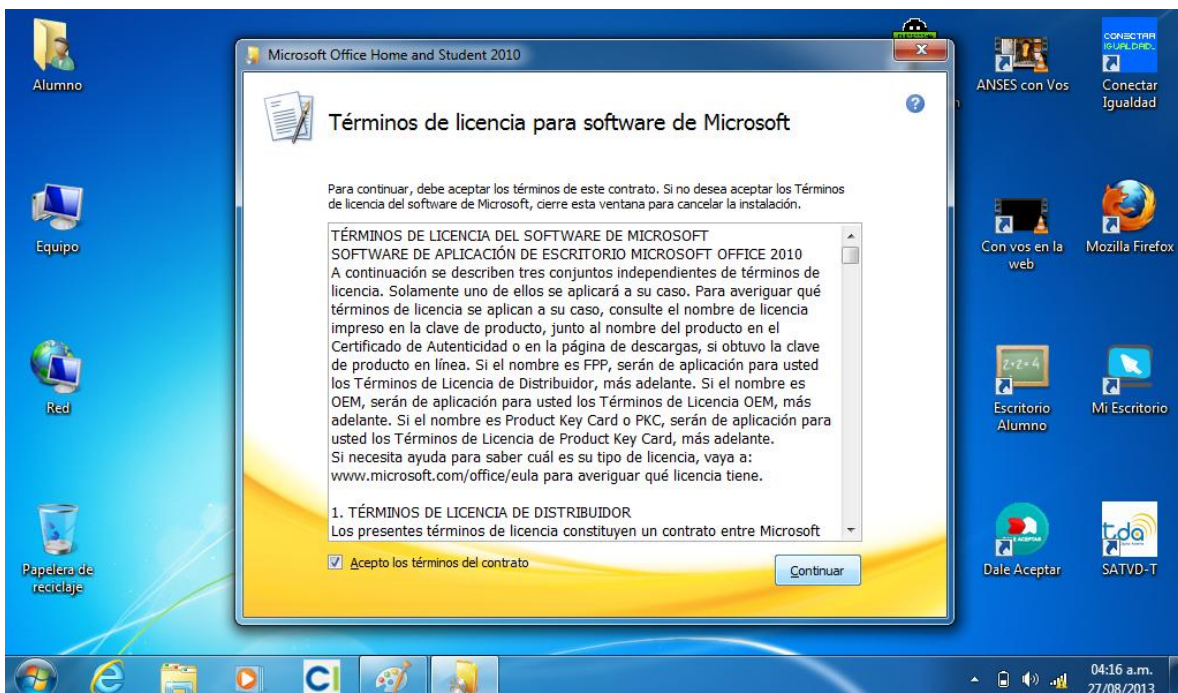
Alumno

Equipo

Red

Papelera de reciclaje

Microsoft Office Home and Student 2010

Términos de licencia para software de Microsoft

Para continuar, debe aceptar los términos de este contrato. Si no desea aceptar los Términos de licencia del software de Microsoft, cierre esta ventana para cancelar la instalación.

TÉRMINOS DE LICENCIA DEL SOFTWARE DE MICROSOFT
SOFTWARE DE APLICACIÓN DE ESCRITORIO MICROSOFT OFFICE 2010
A continuación se describen tres conjuntos independientes de términos de licencia. Solamente uno de ellos se aplicará a su caso. Para averiguar qué términos de licencia se aplican a su caso, consulte el nombre de licencia impreso en la clave de producto, junto al nombre del producto en el Certificado de Autenticidad o en la página de descargas, si obtuvo la clave de producto en línea. Si el nombre es FPP, serán de aplicación para usted los Términos de Licencia de Distribuidor, más adelante. Si el nombre es OEM, serán de aplicación para usted los Términos de Licencia OEM, más adelante. Si el nombre es Product Key Card o PKC, serán de aplicación para usted los Términos de Licencia de Product Key Card, más adelante.
Si necesita ayuda para saber cuál es su tipo de licencia, vaya a: www.microsoft.com/office/eula para averiguar qué licencia tiene.

1. TÉRMINOS DE LICENCIA DE DISTRIBUIDOR
Los presentes términos de licencia constituyen un contrato entre Microsoft

Acepto los términos del contrato

Continuar

ANSES con Vos

CONECTAR IGUALDAD

Conectar Igualdad

Con vos en la web

Mozilla Firefox

Escritorio Alumno

Mi Escritorio

Dale Aceptar

SATVD-T

04:16 a.m.
27/08/2013